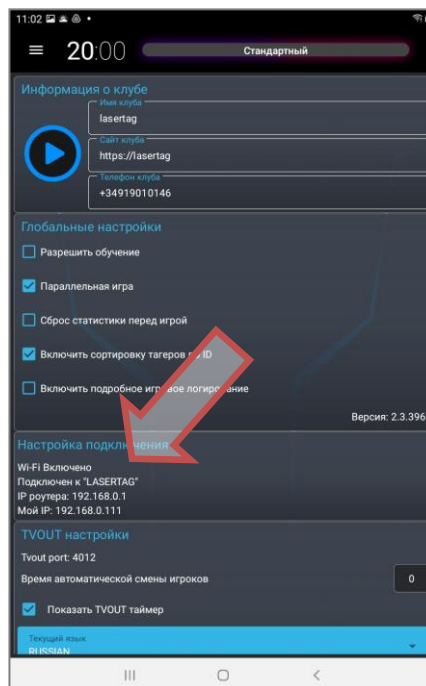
11:02

20:00

Стандартный

Информация о клубе

Имя клуба
lasertag

Сайт клуба
https://lasertag

Телефон клуба
+34919010146

Глобальные настройки

Разрешить обучение

Параллельная игра

Сброс статистики перед игрой

Включить сортировку тагеров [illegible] ID

Включить подробное игр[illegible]ое логирование

Версия: 2.3.396

Настройка подкл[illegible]чения

Wi-Fi Включено
Подключен к "LASERTAG"
IP роутера: 192.168.0.1
Мой IP: 192.168.0.111

TVOUT настройки

Tvout port: 4012

Время автоматической смены игроков

0

Показать TVOUT таймер

Текущий язык
RUSSIAN